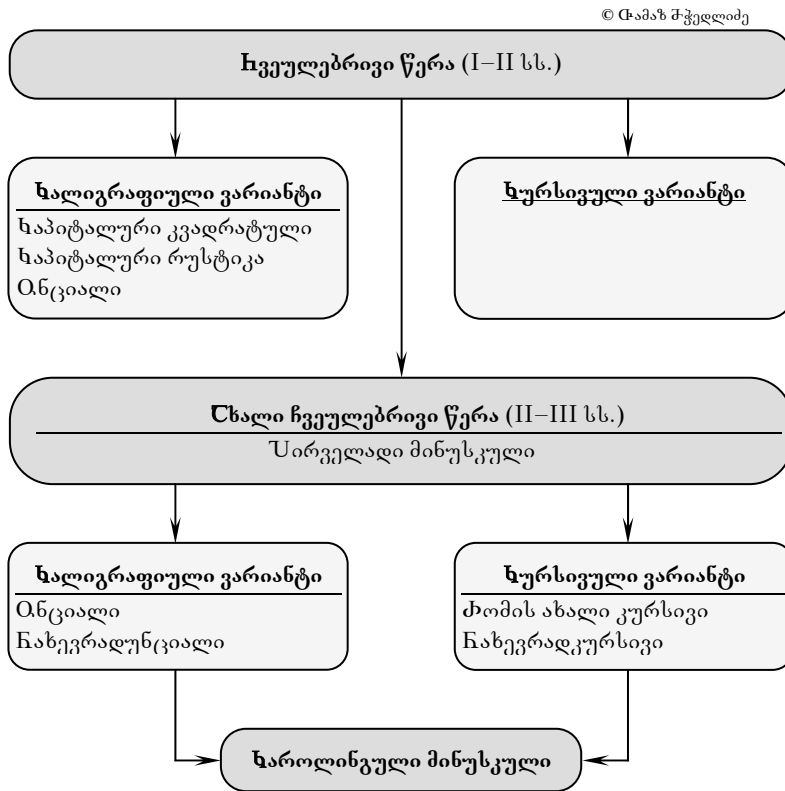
© Ჟამაზ Ჭჭედლიძე

Ჩვეულებრივი წერა (I–II სს.)

Ჩალიგრაფიული ვარიანტი
Ჩაპიტალური კვადრატული
Ჩაპიტალური რუსტიკა
Ⴓნციალი

Ჩურსივული ვარიანტი

Ⴀხალი ჩვეულებრივი წერა (II–III სს.)
Ⴎირველადი მინუსკული

Ჩალიგრაფიული ვარიანტი
Ⴓნციალი
Ⴌახევრადუნციალი

Ჩურსივული ვარიანტი
Ⴔომის ახალი კურსივი
Ⴌახევრადკურსივი

Ჩაროლინგული მინუსკული